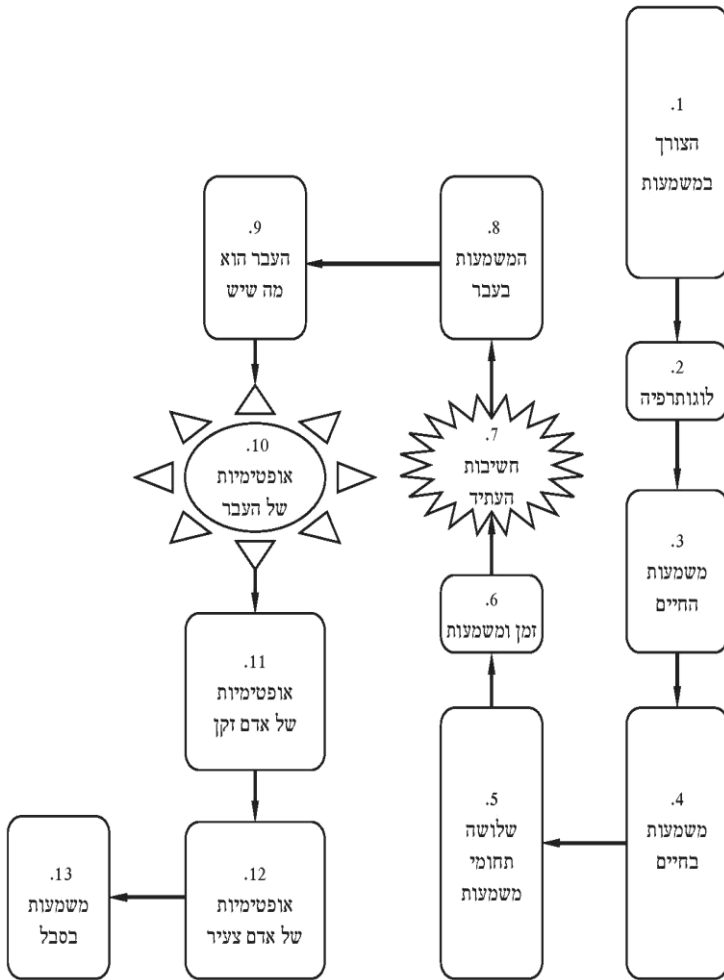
.1
הצורך במשמעות

.2
לוגותרפיה

.3
משמעות החיים

.4
משמעות בחיים

.5
שלושה תחומי משמעות

.6
זמן ומשמעות

.7
חשיבות העתיד

.8
המשמעות בעבר

.9
העבר הוא מה שיש

.10
אופטימיות של העבר

.11
אופטימיות של אדם זקן

.12
אופטימיות של אדם צעיר

.13
משמעות בסבל